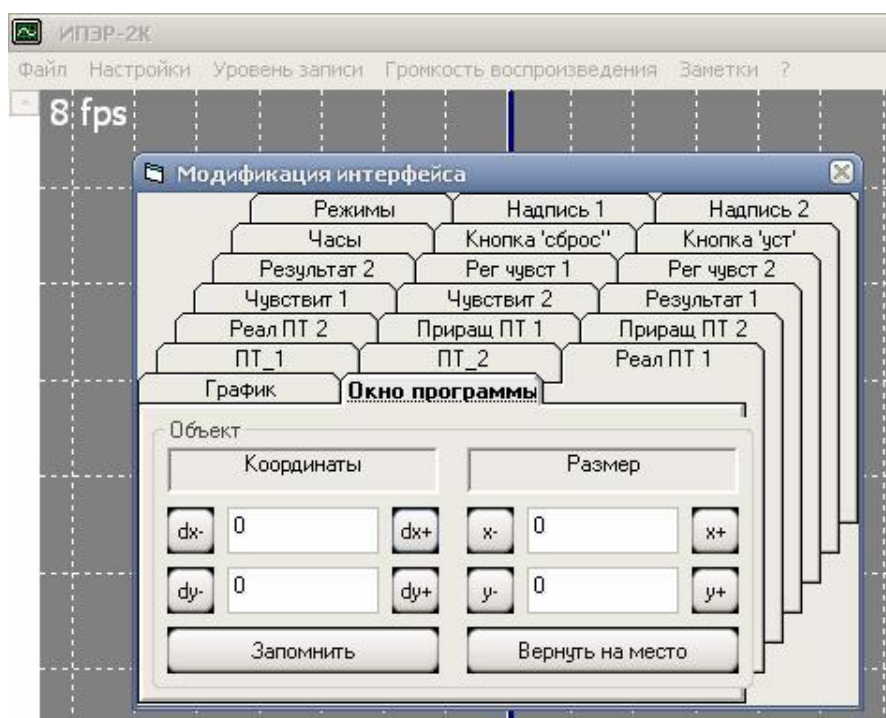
ИПЭР-2К

Файл Настройки Уровень записи Громкость воспроизведения Заметки ?

8 fps

Модификация интерфейса

Режимы | Надпись 1 | Надпись 2
Часы | Кнопка 'сброс' | Кнопка 'уст'
Результат 2 | Рег чувст 1 | Рег чувст 2
Чувствит 1 | Чувствит 2 | Результат 1
Реал ПТ 2 | Приращ ПТ 1 | Приращ ПТ 2
ПТ_1 | ПТ_2 | Реал ПТ 1
График | Окно программы

Объект

Координаты

Размер

dx- 0 dx+

x- 0 x+

dy- 0 dy+

y- 0 y+

Запомнить

Вернуть на место